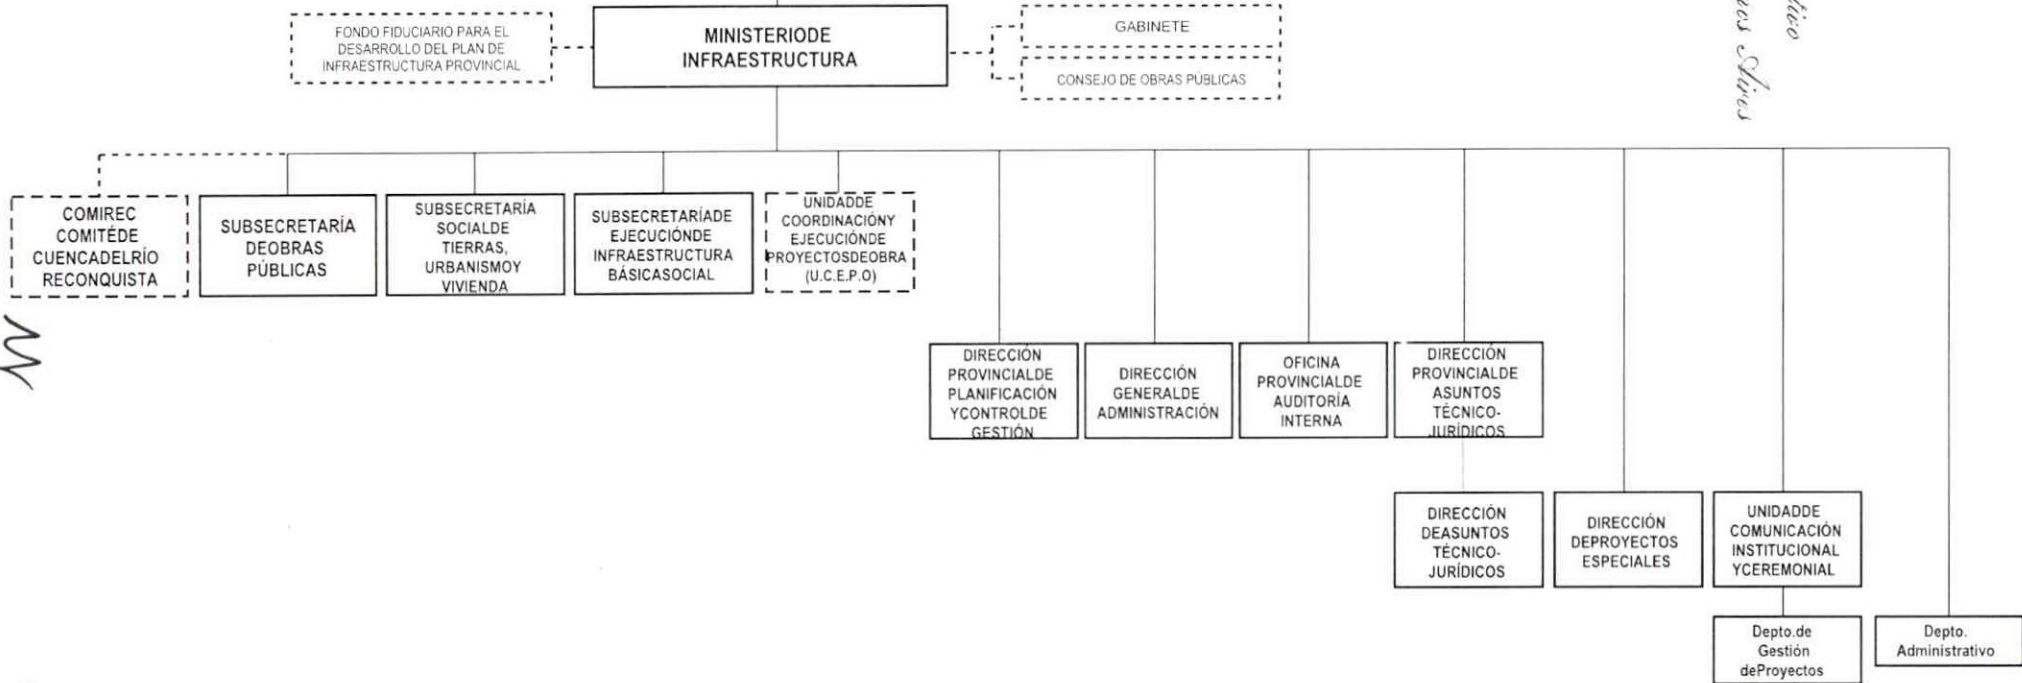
FONDO FIDUCIARIO PARA EL DESARROLLO DEL PLAN DE INFRAESTRUCTURA PROVINCIAL

MINISTERIODE INFRAESTRUCTURA

GABINETE

CONSEJO DE OBRAS PUBLICAS

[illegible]ico
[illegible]es Aires

COMIREC COMITÉDE CUENCADELRÍO RECONQUISTA

SUBSECRETARÍA DEOBRAS PÚBLICAS

SUBSECRETARÍA SOCIALDE TIERRAS, URBANISMOY VIVIENDA

SUBSECRETARÍADE EJECUCIÓNDE INFRAESTRUCTURA BÁSICASOCIAL

UNIDADDE COORDINACIÓNY EJECUCIÓNDE PROYECTOSDEOBRA (U.C.E.P.O)

DIRECCIÓN PROVINCIALDE PLANIFICACIÓN YCONTROLDE GESTIÓN

DIRECCIÓN GENERALDE ADMINISTRACIÓN

OFICINA PROVINCIALDE AUDITORÍA INTERNA

DIRECCIÓN PROVINCIALDE ASUNTOS TÉCNICO-JURÍDICOS

DIRECCIÓN DEASUNTOS TÉCNICO-JURÍDICOS

DIRECCIÓN DEPROYECTOS ESPECIALES

UNIDADDE COMUNICACIÓN INSTITUCIONAL YCEREMONIAL

Depto.de Gestión deProyectos

Depto. Administrativo